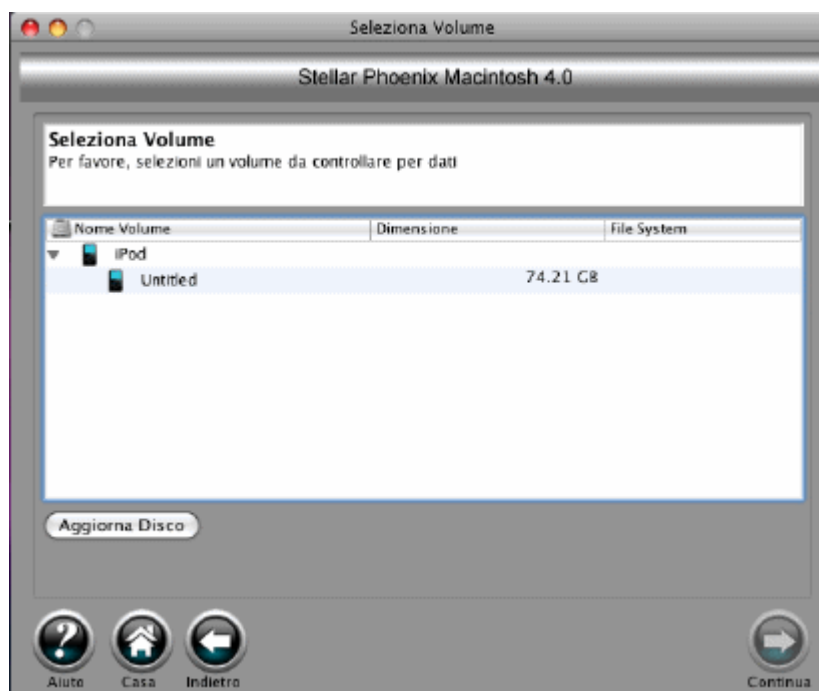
Seleziona Volume

Stellar Phoenix Macintosh 4.0

Seleziona Volume
Per favore, selezioni un volume da controllare per dati

| Nome Volume | Dimensione | File System |
|---|---|---|
| iPod | | |
| Untitled | 74.21 GB | |

Aggiorna Disco

Aiuto Casa Indietro Continua